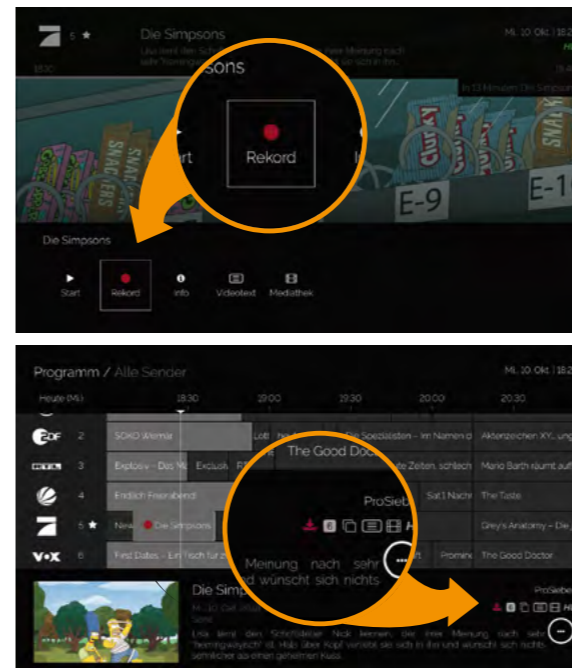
5 ★ Die Simpsons

Mi. 10. Okt. | 18:2

18:20

psons

In 13 Minuten: Die Simpsons

rt

Rekord

SNACKERS

Clunky

SNALY

E-9

E-1

Die Simpsons

Start

Rekord

Info

Videotext

Mediathek

Programm / Alle Sender

Mi. 10. Okt. | 18:2

Heute (Mi)

18:30

19:00

19:30

20:00

20:30

ZDF 2 SOKO Wismar

Lott

Die Spezialisten – Im Namen d

Aktenzeichen XY... ung

RTL 3 Explosiv – Das M

Exclusiv

The Good Doc

te Zeiten, schlech

Mario Barth räumt auf

4 Endlich Feierabend!

Sat.1 Nachr

The Taste

5 ★ New

Die Simpsons

ProSieb

Grey's Anatomy – Die J

VOX 6 First Dates – Ein Tisch für zw

Meinung nach sehr

d wünscht sich nichts

rt

Promine

The Good Doctor

Die Simp

Mi. 10. Okt.

ProSieben

Lisa lernt den Schulstreber Nick kennen, der ihrer Meinung nach sehr "feeningwayisch" ist. Hals über Kopf verliebt sie sich in ihn und wünscht sich nichts sehnlicher als einen geheimen Kuss.